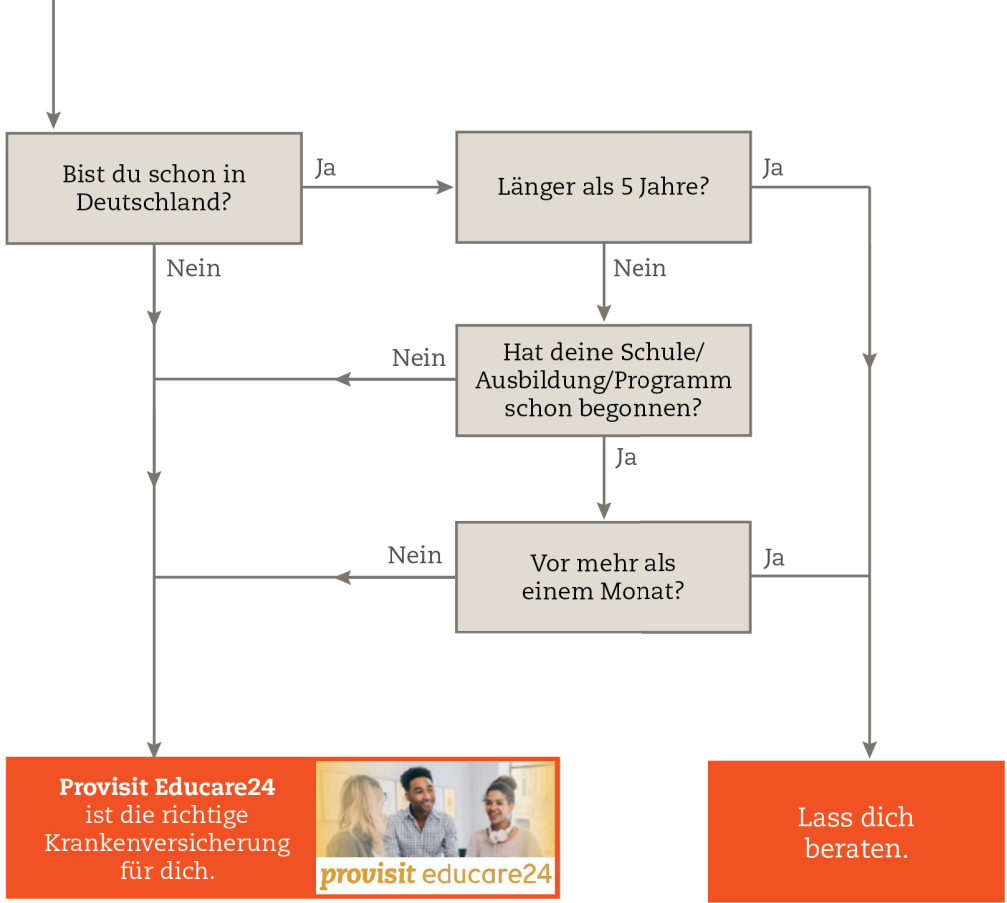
Bist du schon in Deutschland?

Ja

Länger als 5 Jahre?

Ja

Nein

Nein

Nein

Hat deine Schule/ Ausbildung/Programm schon begonnen?

Ja

Nein

Vor mehr als einem Monat?

Ja

**Provisit Educare24** ist die richtige Krankenversicherung für dich.

provisit educare24

Lass dich beraten.